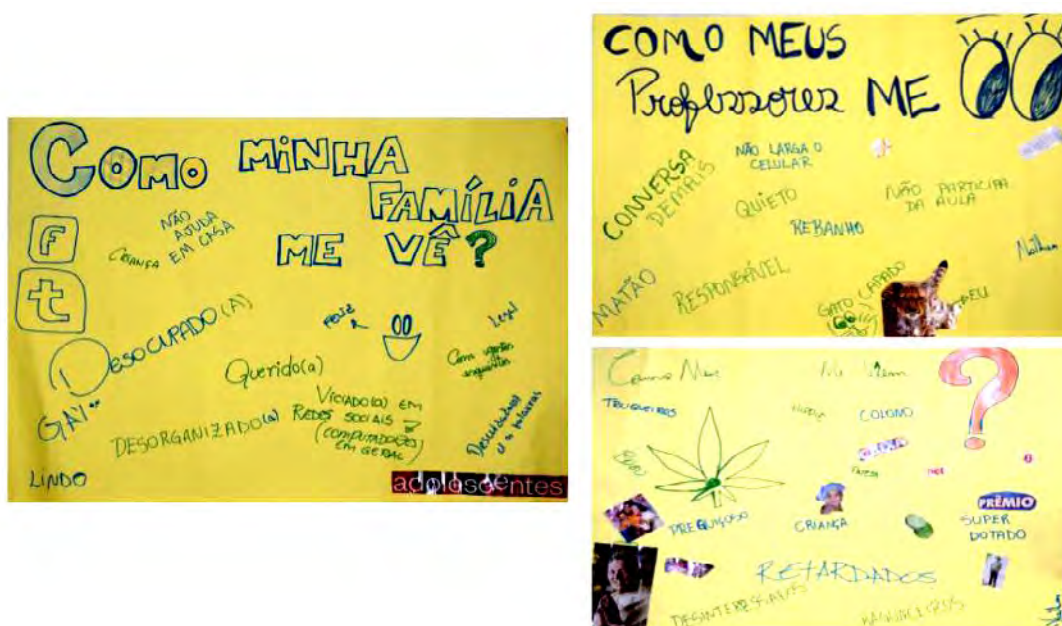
COMO MINHA FAMÍLIA ME VÊ?

f

t

NÃO AJUDA EM CASA

CRIANÇA

DESOCUPADO (A)

FELIZ

Legal

Querido(a)

Com opiniões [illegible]

GAY

DESORGANIZADO(A)

VICIADO(A) EM REDES SOCIAIS (COMPUTADOR EM GERAL)

Desconhecido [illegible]

LINDO

adolescentes

COMO MEUS Professores ME

CONVERSA DEMAIS

NÃO LARGA O CELULAR

QUIETO

NÃO PARTICIPA DA AULA

REBANHO

Nathan

MATÃO

RESPONSÁVEL

GATO CAPADO

EU

Como Meus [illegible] Me Veem

TRAVESSOS

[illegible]

COLONO

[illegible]

PREGUIÇOSO

CRIANÇA

PRÊMIO

SUPER DOTADO

RETARDADOS

DESINTERESSADOS

BAGUNCEIROS